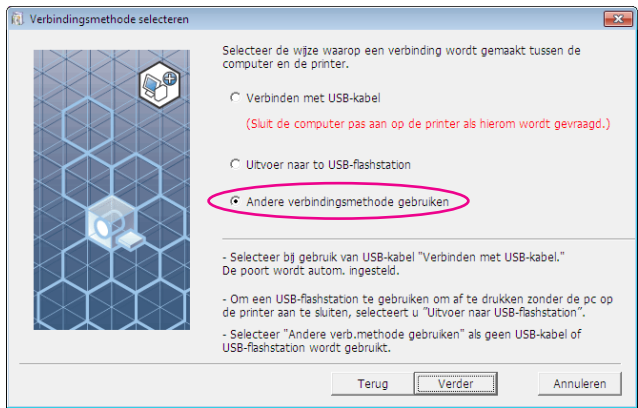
Verbindingsmethode selecteren

Selecteer de wijze waarop een verbinding wordt gemaakt tussen de computer en de printer.

Verbinden met USB-kabel

(Sluit de computer pas aan op de printer als hierom wordt gevraagd.)

Uitvoer naar to USB-flashstation

Andere verbindingsmethode gebruiken

- Selecteer bij gebruik van USB-kabel "Verbinden met USB-kabel." De poort wordt autom. ingesteld.

- Om een USB-flashstation te gebruiken om af te drukken zonder de pc op de printer aan te sluiten, selecteert u "Uitvoer naar USB-flashstation".

- Selecteer "Andere verb.methode gebruiken" als geen USB-kabel of USB-flashstation wordt gebruikt.

Terug | Verder | Annuleren